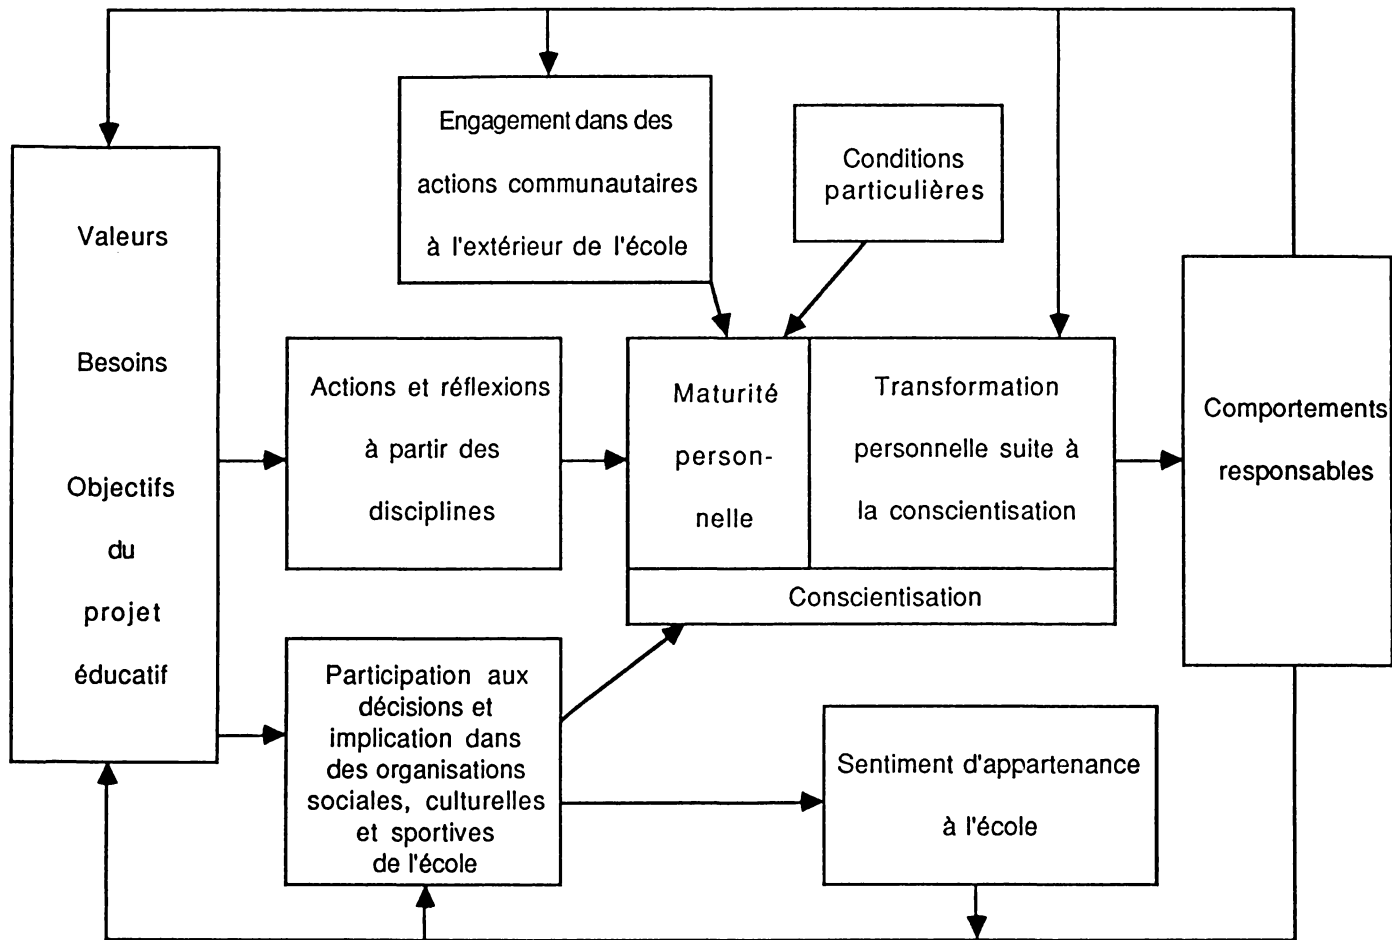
Valeurs

Besoins

Objectifs du projet éducatif

Engagement dans des actions communautaires à l'extérieur de l'école

Conditions particulières

Actions et réflexions à partir des disciplines

Maturité personnelle

Transformation personnelle suite à la conscientisation

Conscientisation

Comportements responsables

Participation aux décisions et implication dans des organisations sociales, culturelles et sportives de l'école

Sentiment d'appartenance à l'école